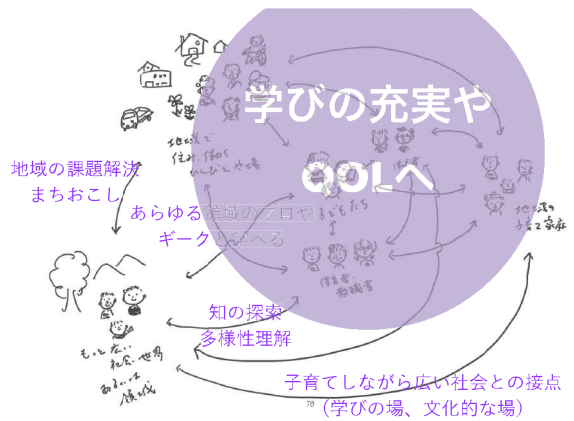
学びの充実や

QOLへ

地域の課題解決
まちおこし

あらゆる領域のプロや
ギークと学べる

知の探索
多様性理解

子育てしながら広い社会との接点
（学びの場、文化的な場）

地域で
住み、働く
かんじょうな人

子どもたち

保育者
教育者

地域の
子育て家庭

もっと広い
社会、世界
あるいは
領域

78